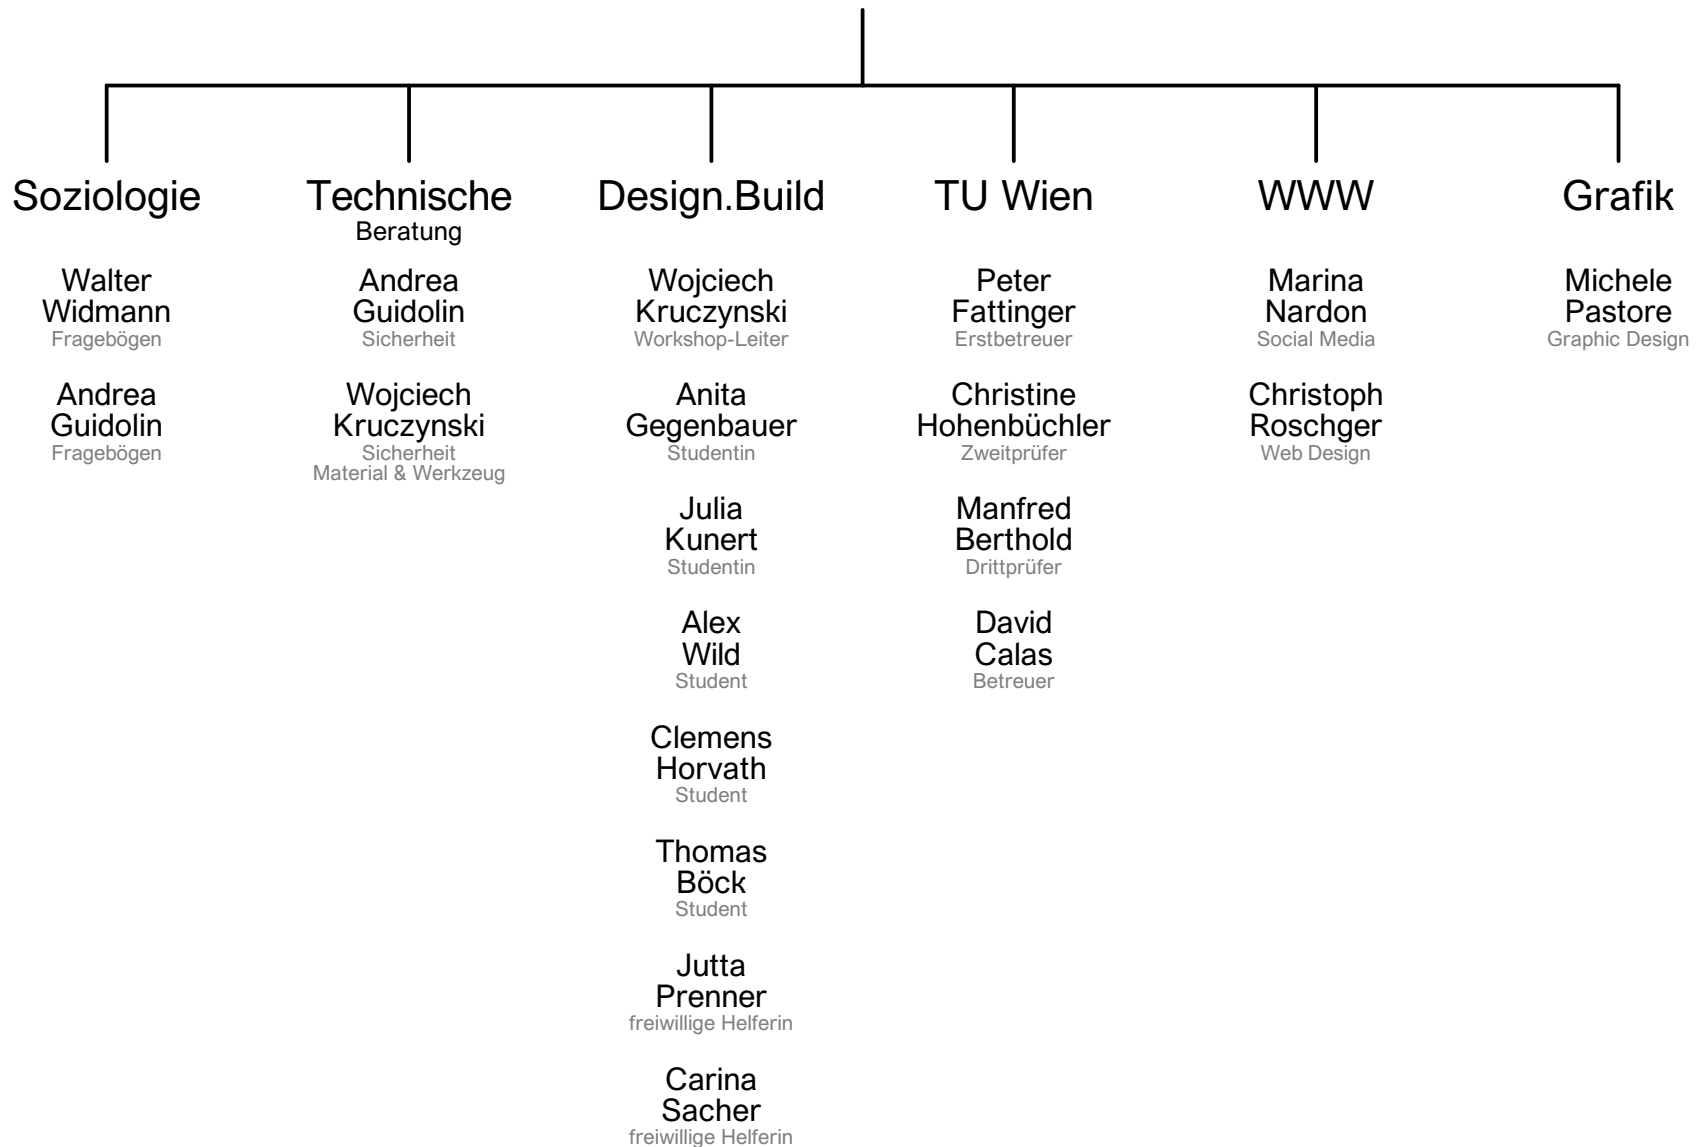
Soziologie

Walter Widmann
Fragebögen

Andrea Guidolin
Fragebögen

Technische
Beratung

Andrea Guidolin
Sicherheit

Wojciech Kruczynski
Sicherheit
Material & Werkzeug

Design.Build

Wojciech Kruczynski
Workshop-Leiter

Anita Gegenbauer
Studentin

Julia Kunert
Studentin

Alex Wild
Student

Clemens Horvath
Student

Thomas Böck
Student

Jutta Prenner
freiwillige Helferin

Carina Sacher
freiwillige Helferin

TU Wien

Peter Fattinger
Erstbetreuer

Christine Hohenbüchler
Zweitprüfer

Manfred Berthold
Drittprüfer

David Calas
Betreuer

WWW

Marina Nardon
Social Media

Christoph Roschger
Web Design

Grafik

Michele Pastore
Graphic Design